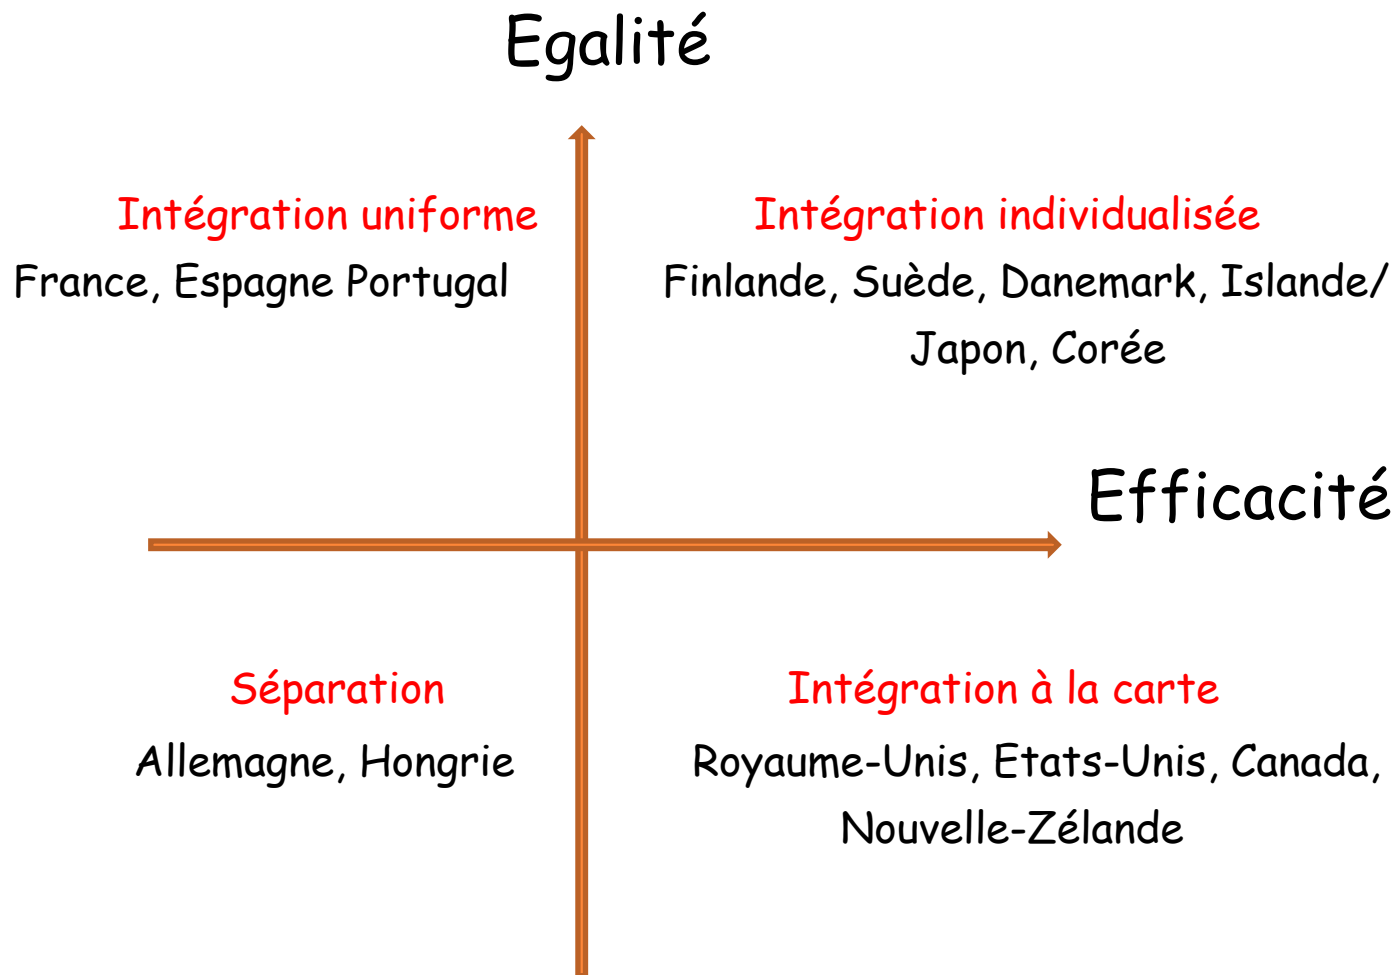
Egalité

Intégration uniforme
France, Espagne Portugal

Intégration individualisée
Finlande, Suède, Danemark, Islande/ Japon, Corée

Efficacité

Séparation
Allemagne, Hongrie

Intégration à la carte
Royaume-Unis, Etats-Unis, Canada, Nouvelle-Zélande